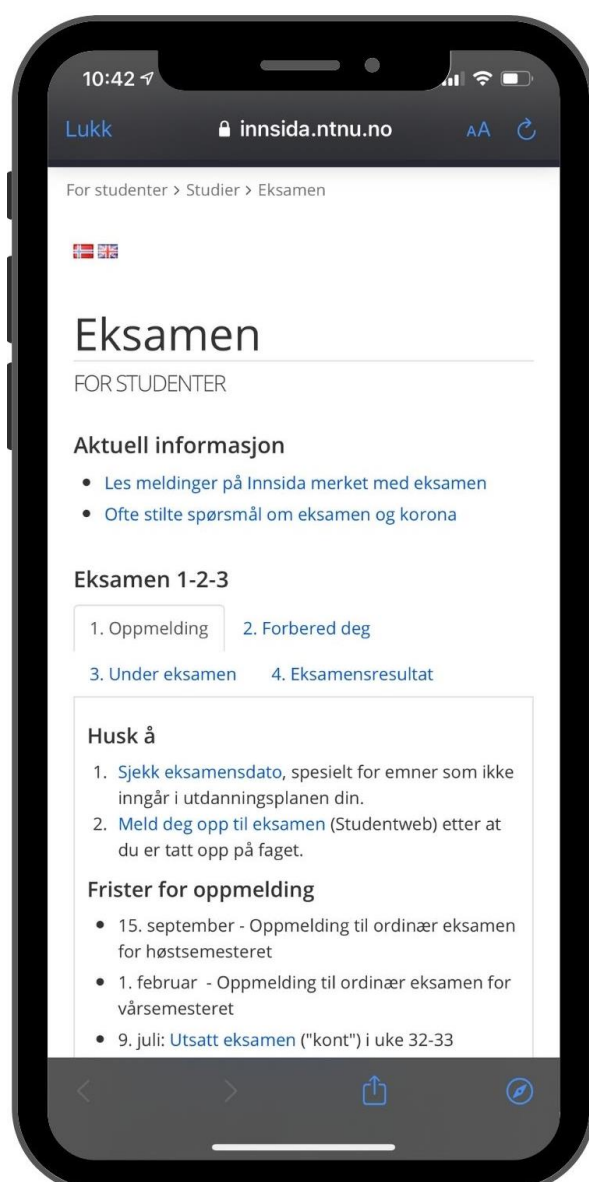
10:42

Lukk innsida.ntnu.no AA

For studenter > Studier > Eksamen

Eksamen

FOR STUDENTER

Aktuell informasjon

- Les meldinger på Innsida merket med eksamen
- Ofte stilte spørsmål om eksamen og korona

Eksamen 1-2-3

1. Oppmelding 2. Forbered deg

3. Under eksamen 4. Eksamensresultat

Husk å

1. Sjekk eksamensdato, spesielt for emner som ikke inngår i utdanningsplanen din.
2. Meld deg opp til eksamen (Studentweb) etter at du er tatt opp på faget.

Frister for oppmelding

- 15. september - Oppmelding til ordinær eksamen for høstsemesteret
- 1. februar - Oppmelding til ordinær eksamen for vårsemesteret
- 9. juli: Utsatt eksamen ("kont") i uke 32-33